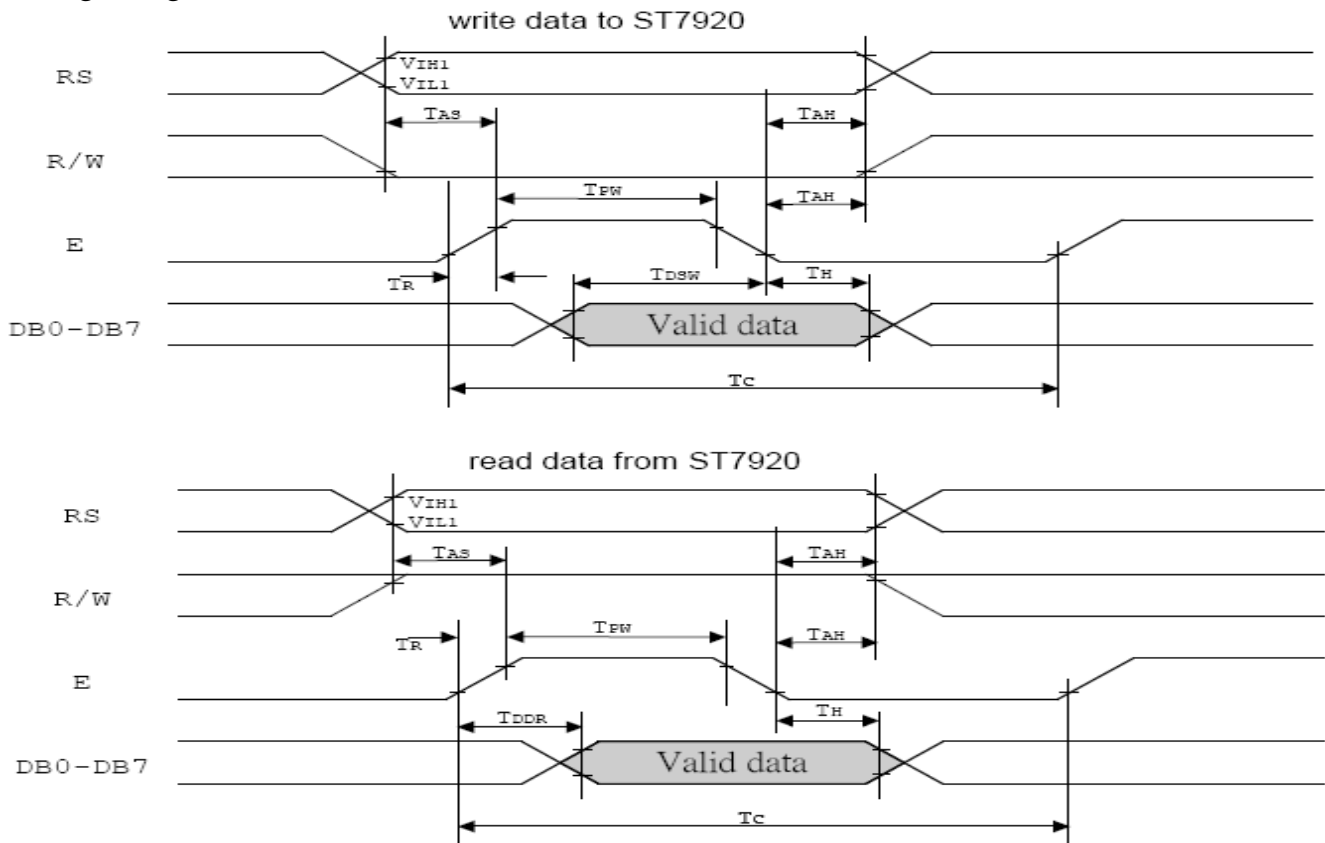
write data to ST7920

RS

VIH1

VIL1

TAS

TAH

R/W

TPW

TAH

E

TR

TDSW

TH

DB0-DB7

Valid data

TC

read data from ST7920

RS

VIH1

VIL1

TAS

TAH

R/W

TPW

TR

TAH

E

TDDR

TH

DB0-DB7

Valid data

TC